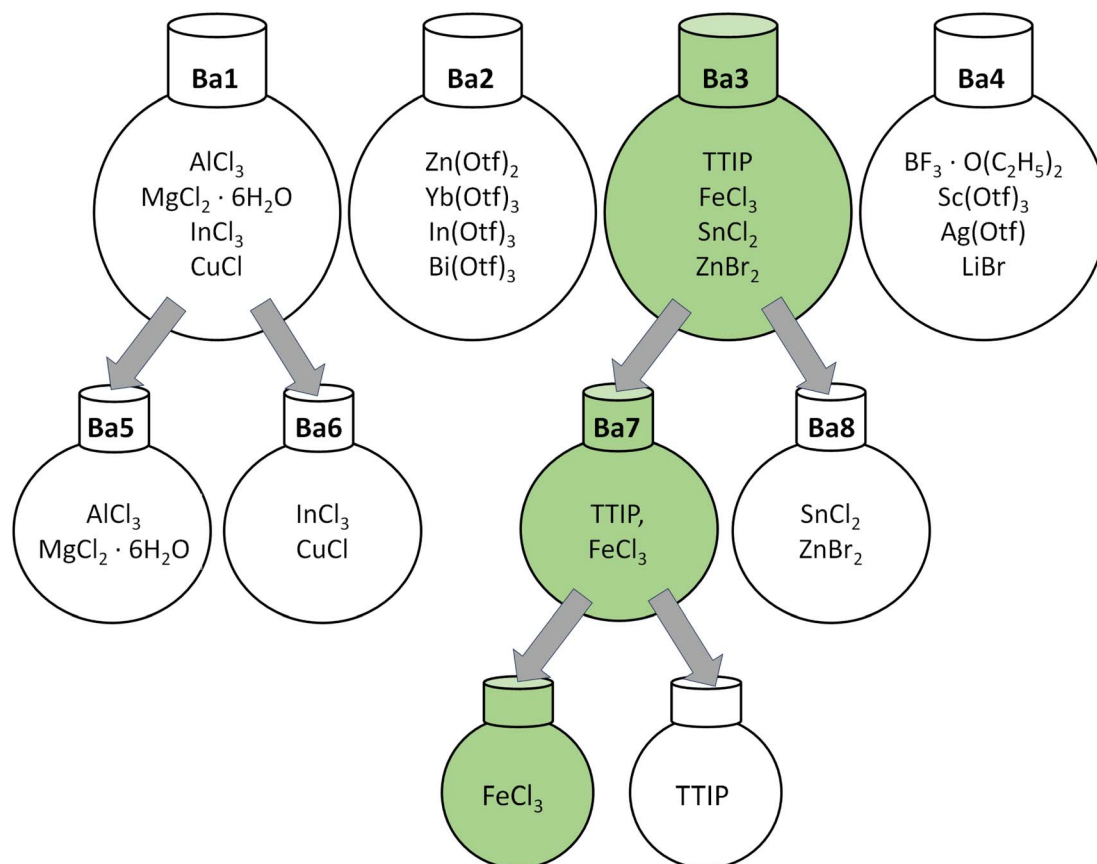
Ba1
$AlCl_3$
$MgCl_2 \cdot 6H_2O$
$InCl_3$
CuCl

Ba2
$Zn(Otf)_2$
$Yb(Otf)_3$
$In(Otf)_3$
$Bi(Otf)_3$

Ba3
TTIP
$FeCl_3$
$SnCl_2$
$ZnBr_2$

Ba4
$BF_3 \cdot O(C_2H_5)_2$
$Sc(Otf)_3$
Ag(Otf)
LiBr

Ba5
$AlCl_3$
$MgCl_2 \cdot 6H_2O$

Ba6
$InCl_3$
CuCl

Ba7
TTIP,
$FeCl_3$

Ba8
$SnCl_2$
$ZnBr_2$

$FeCl_3$

TTIP